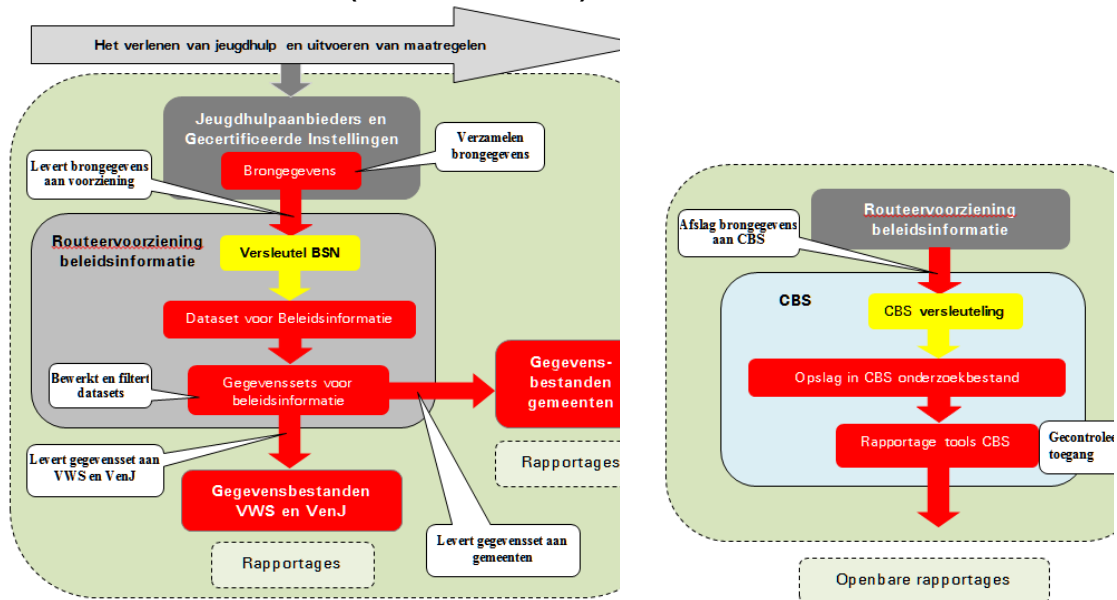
Het verlenen van jeugdhulp en uitvoeren van maatregelen

Jeugdhulpaanbieders en Gecertificeerde Instellingen

Verzamelen brongegevens

Levert brongegevens aan voorziening

Brongegevens

Routeervoorziening beleidsinformatie

Versleutel BSN

Dataset voor Beleidsinformatie

Bewerkt en filtert datasets

Gegevenssets voor beleidsinformatie

Gegevens-bestanden gemeenten

Rapportages

Levert gegevensset aan VWS en VenJ

Gegevensbestanden VWS en VenJ

Levert gegevensset aan gemeenten

Rapportages

Afslag brongegevens aan CBS

Routeervoorziening beleidsinformatie

CBS

CBS versleuteling

Opslag in CBS onderzoekbestand

Rapportage tools CBS

Gecontroleer toegang

Openbare rapportages